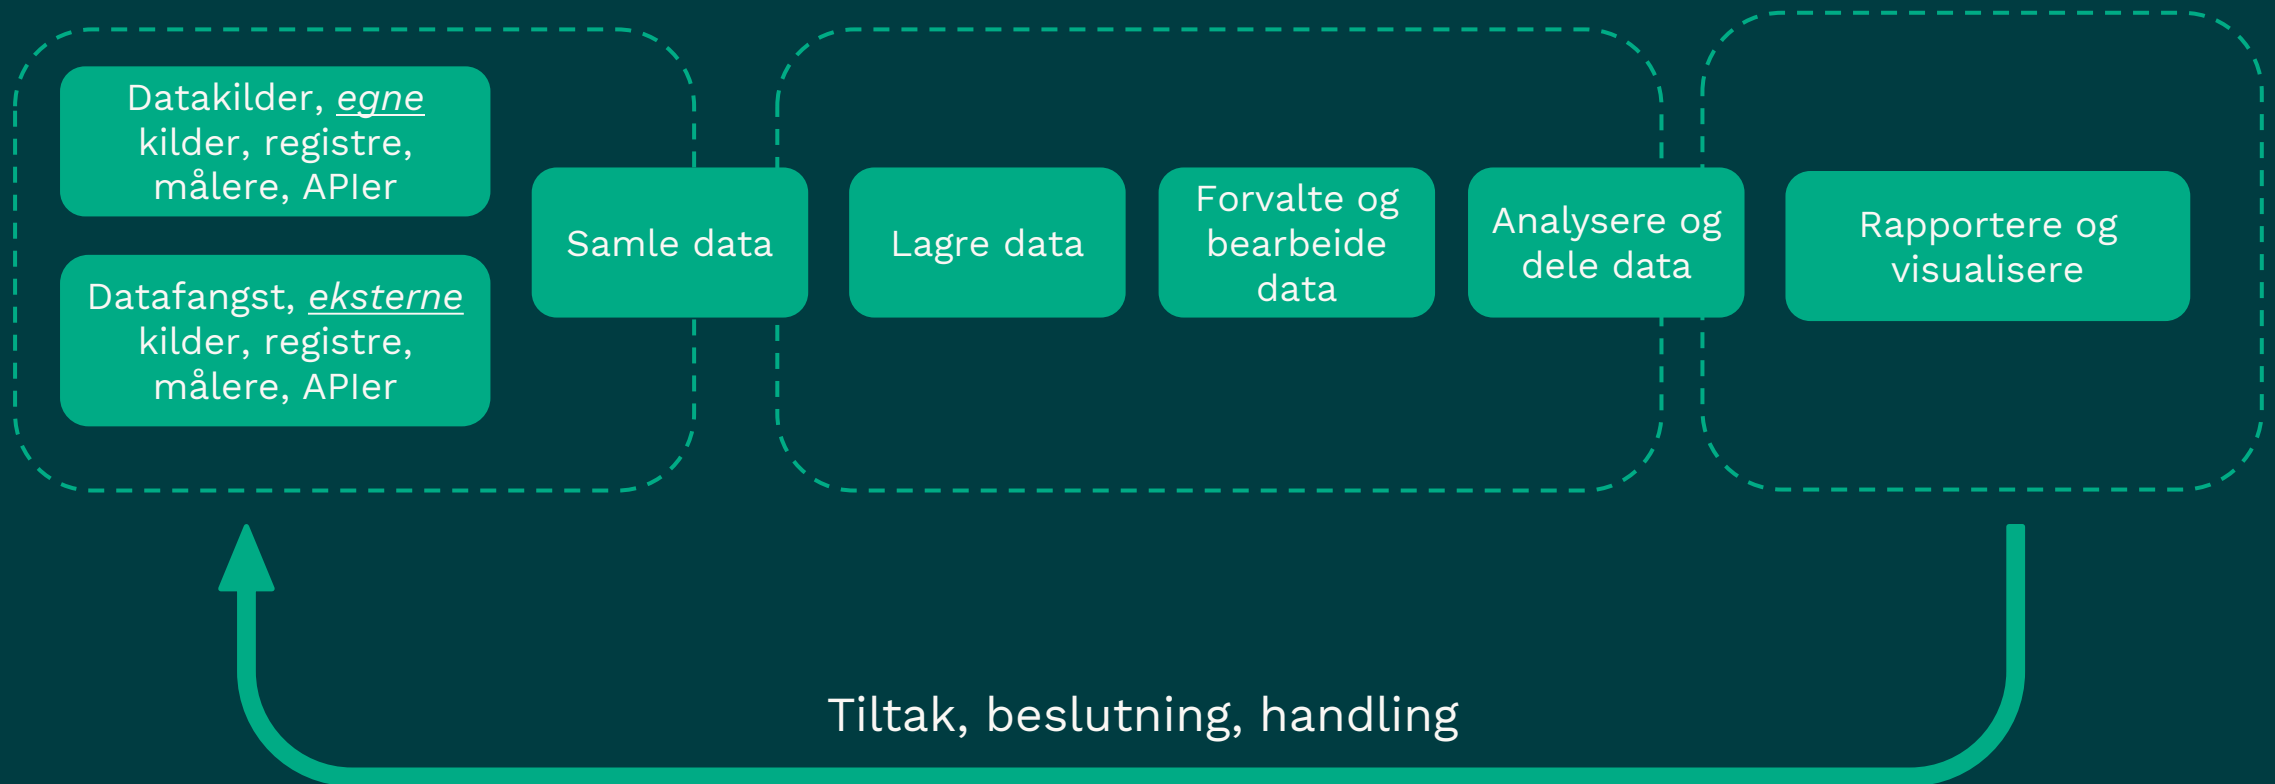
Datakilder, egne kilder, registre, målere, APIer

Datafangst, eksterne kilder, registre, målere, APIer

Samle data

Lagre data

Forvalte og bearbeide data

Analysere og dele data

Rapportere og visualisere

Tiltak, beslutning, handling